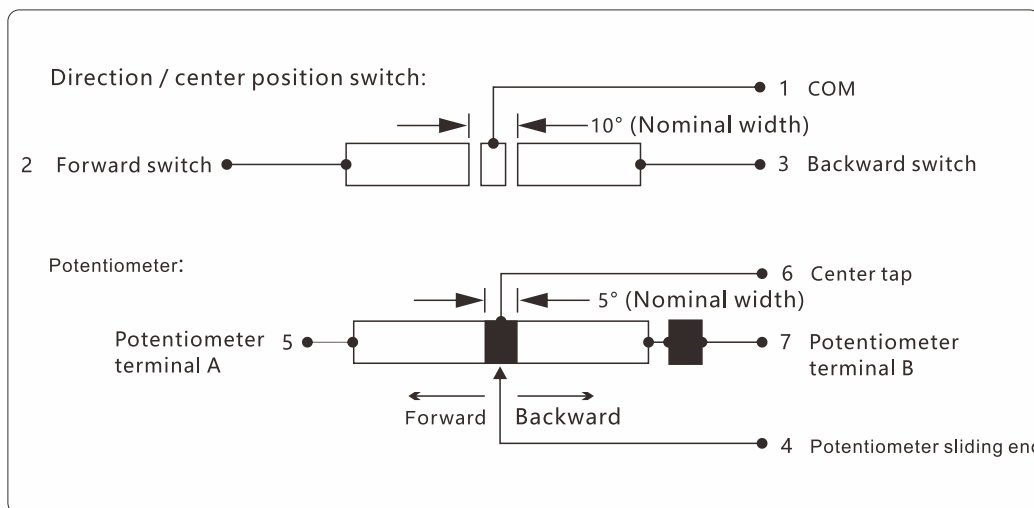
Direction / center position switch:

1 COM

10° (Nominal width)

2 Forward switch

3 Backward switch

Potentiometer:

6 Center tap

5° (Nominal width)

Potentiometer terminal A 5

7 Potentiometer terminal B

Forward

Backward

4 Potentiometer sliding en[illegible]